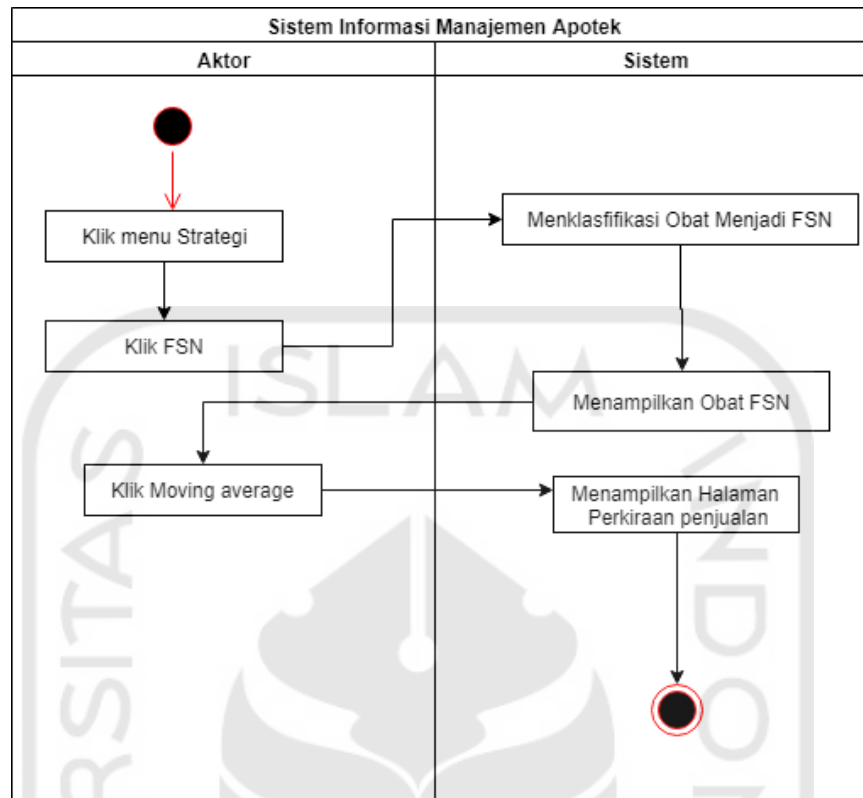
Sistem Informasi Manajemen Apotek

Aktor

Sistem

Klik menu Strategi

Klik FSN

Menklasfifikasi Obat Menjadi FSN

Menampilkan Obat FSN

Klik Moving average

Menampilkan Halaman Perkiraan penjualan

ISLAM

RSITAS

NDO